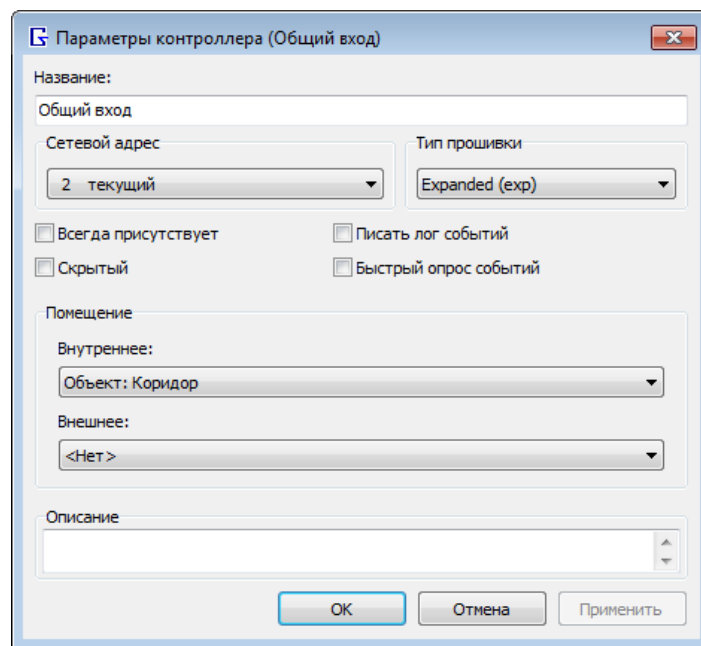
Параметры контроллера (Общий вход)

Название:

Общий вход

Сетевой адрес

2 текущий

Тип прошивки

Expanded (exp)

Всегда присутствует

Писать лог событий

Скрытый

Быстрый опрос событий

Помещение

Внутреннее:

Объект: Коридор

Внешнее:

<Нет>

Описание

OK

Отмена

Применить